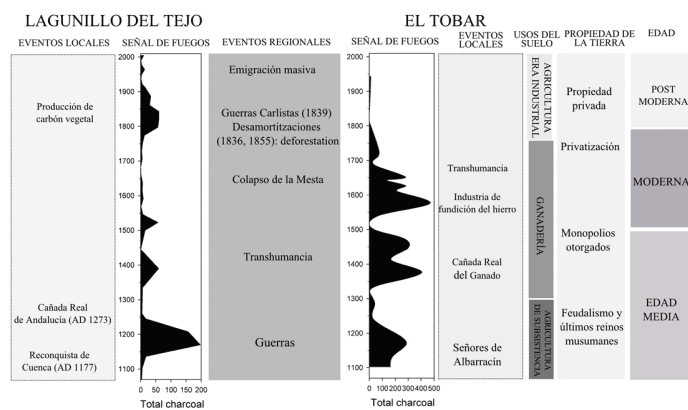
LAGUNILLO DEL TEJO

EVENTOS LOCALES

SEÑAL DE FUEGOS

Producción de carbón vegetal

Cañada Real de Andalucía (AD 1273)

Reconquista de Cuenca (AD 1177)

2000
1900
1800
1700
1600
1500
1400
1300
1200
1100

0 50 100 150 200
Total charcoal

EVENTOS REGIONALES

Emigración masiva

Guerras Carlistas (1839)
Desamortizaciones (1836, 1855): deforestation

Colapso de la Mesta

Transhumancia

Guerras

EL TOBAR

SEÑAL DE FUEGOS

2000
1900
1800
1700
1600
1500
1400
1300
1200
1100

0 100 200 300 400 500
Total charcoal

EVENTOS LOCALES

Transhumancia

Industria de fundición del hierro

Cañada Real del Ganado

Señores de Albarracín

USOS DEL SUELO

AGRICULTURA ERA INDUSTRIAL

GANADERÍA

AGRICULTURA DE SUBSISTENCIA

PROPIEDAD DE LA TIERRA

Propiedad privada

Privatización

Monopolios otorgados

Feudalismo y últimos reinos musumanes

EDAD

POST MODERNA

MODERNA

EDAD MEDIA